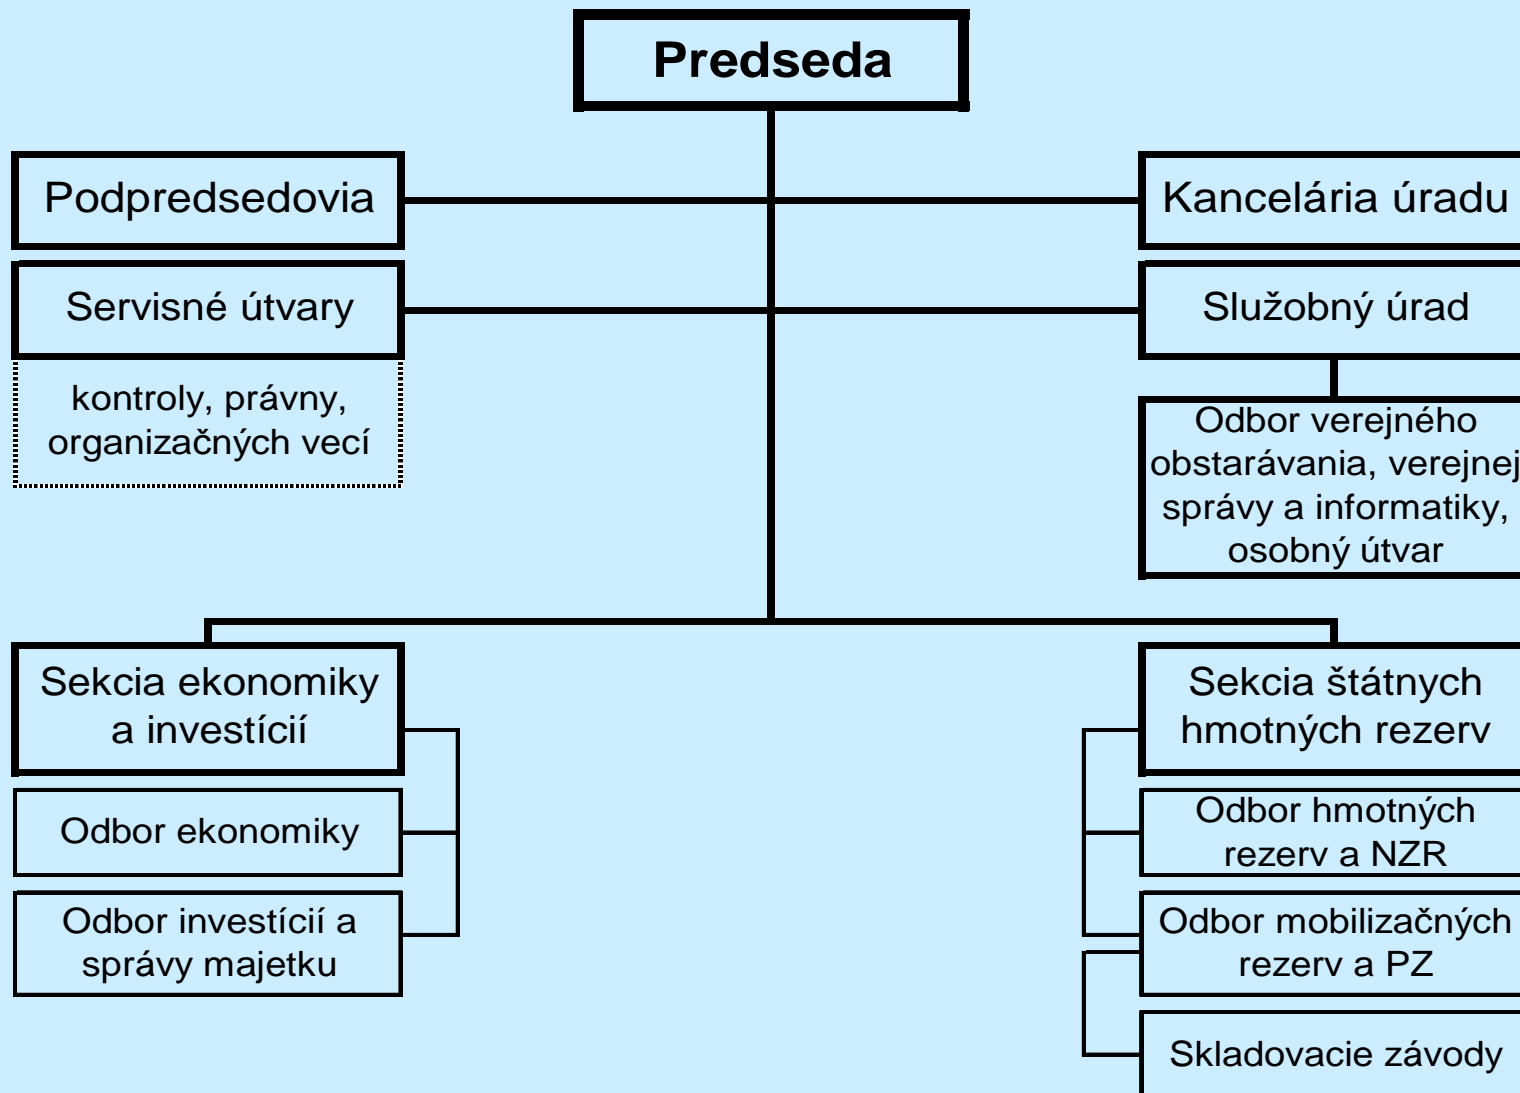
Predseda

Podpredsedovia

Kancelária úradu

Servisné útvary

Služobný úrad

kontroly, právny, organizačných vecí

Odbor verejného obstarávania, verejnej správy a informatiky, osobný útvar

Sekcia ekonomiky a investícií

Sekcia štátnych hmotných rezerv

Odbor ekonomiky

Odbor hmotných rezerv a NZR

Odbor investícií a správy majetku

Odbor mobilizačných rezerv a PZ

Skladovacie závody